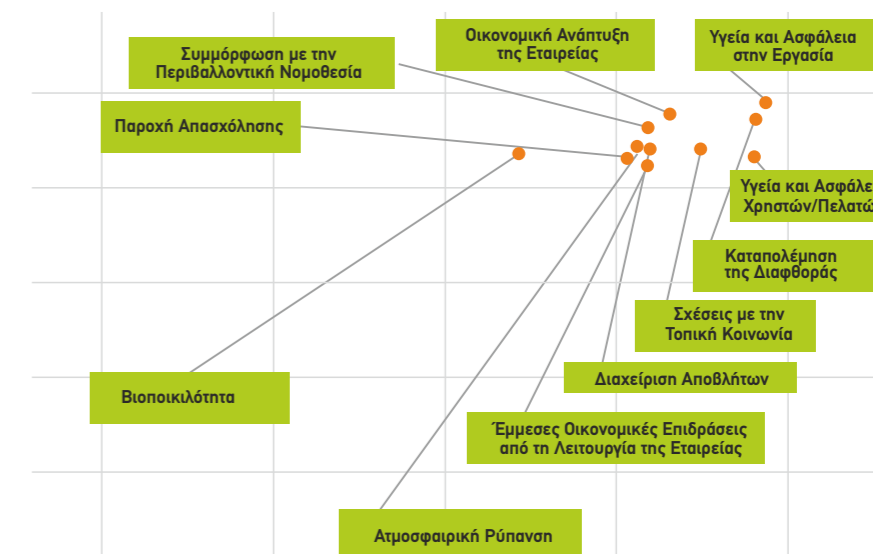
Οικονομική Ανάπτυξη της Εταιρείας

Υγεία και Ασφάλεια στην Εργασία

Συμμόρφωση με την Περιβαλλοντική Νομοθεσία

Παροχή Απασχόλησης

Υγεία και Ασφάλε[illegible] Χρηστών/Πελατώ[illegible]

Καταπολέμηση της Διαφθοράς

Σχέσεις με την Τοπική Κοινωνία

Διαχείριση Αποβλήτων

Βιοποικιλότητα

Έμμεσες Οικονομικές Επιδράσεις από τη Λειτουργία της Εταιρείας

Ατμοσφαιρική Ρύπανση